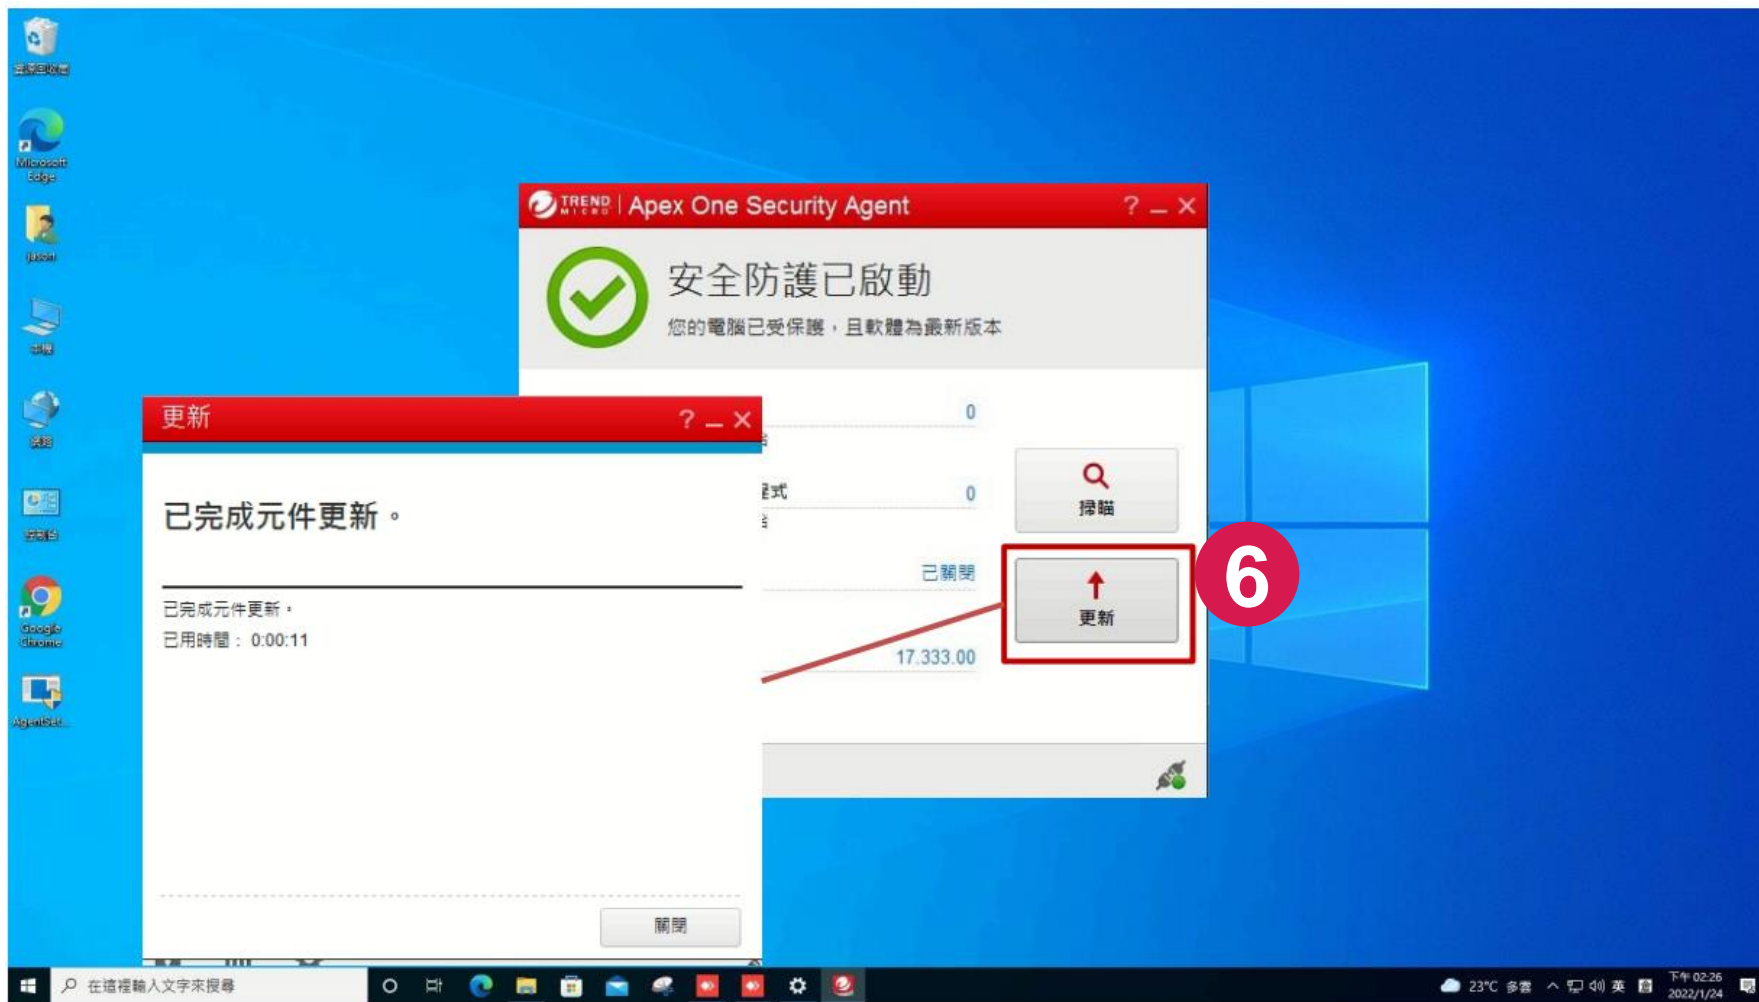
資源回收筒

Microsoft Edge

jason

本機

網路

控制台

Google Chrome

AgentSet...

TREND MICRO | Apex One Security Agent ? _ ✕

安全防護已啟動

您的電腦已受保護，且軟體為最新版本

0

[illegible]式 0

已關閉

17.333.00

掃瞄

更新

6

更新 ? _ ✕

已完成元件更新。

已完成元件更新。

已用時間： 0:00:11

關閉

在這裡輸入文字來搜尋

23°C 多雲 英

下午 02:26
2022/1/24